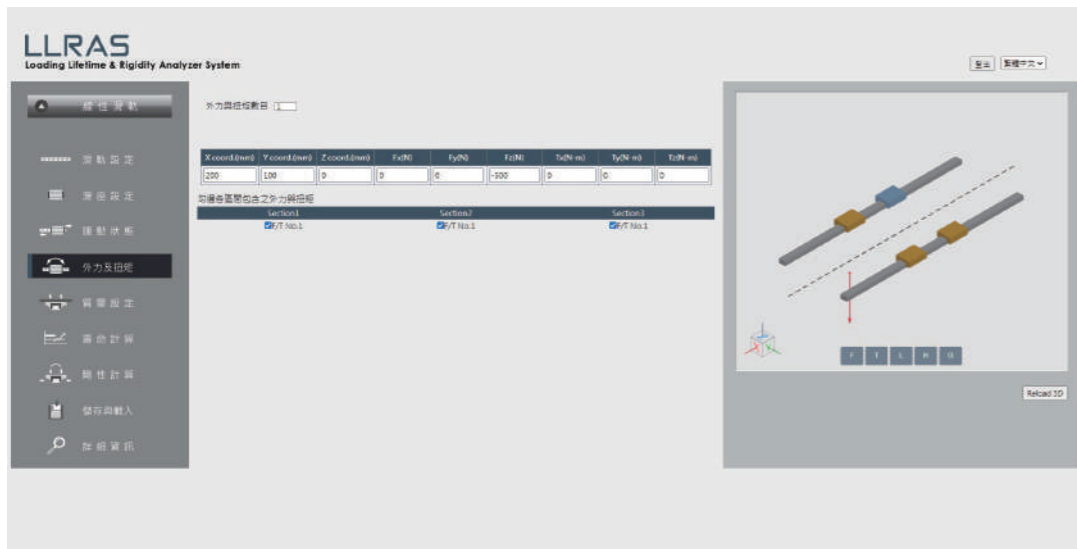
LLRAS
Loading Lifetime & Rigidity Analyzer System

登出 繁體中文

線性滑軌

滑軌設定
滑座設定
運動狀態
外力及扭矩
質量設定
壽命計算
剛性計算
儲存與載入
詳細資訊

外力與扭矩數目 1

| X coord.(mm) | Y coord.(mm) | Z coord.(mm) | Fx(N) | Fy(N) | Fz(N) | Tx(N·m) | Ty(N·m) | Tz(N·m) |
|---|---|---|---|---|---|---|---|---|
| 200 | 100 | 0 | 0 | 0 | -500 | 0 | 0 | 0 |

勾選各區間包含之外力與扭矩

| Section1 | Section2 | Section3 |
|---|---|---|
| F/T No.1 | F/T No.1 | F/T No.1 |

F T L R B

Reload 3D